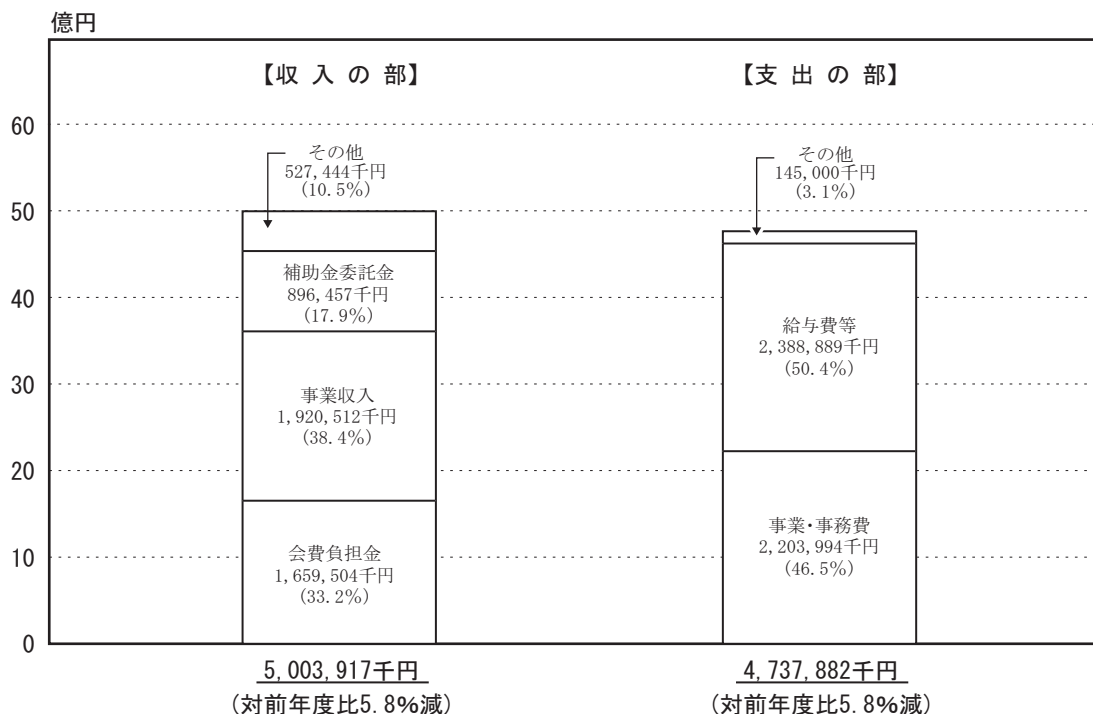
億円

【収 入 の 部】

【支 出 の 部】

60
50
40
30
20
10
0

その他
527,444千円
(10.5%)

補助金委託金
896,457千円
(17.9%)

事業収入
1,920,512千円
(38.4%)

会費負担金
1,659,504千円
(33.2%)

その他
145,000千円
(3.1%)

給与費等
2,388,889千円
(50.4%)

事業・事務費
2,203,994千円
(46.5%)

5,003,917千円
(対前年度比5.8%減)

4,737,882千円
(対前年度比5.8%減)